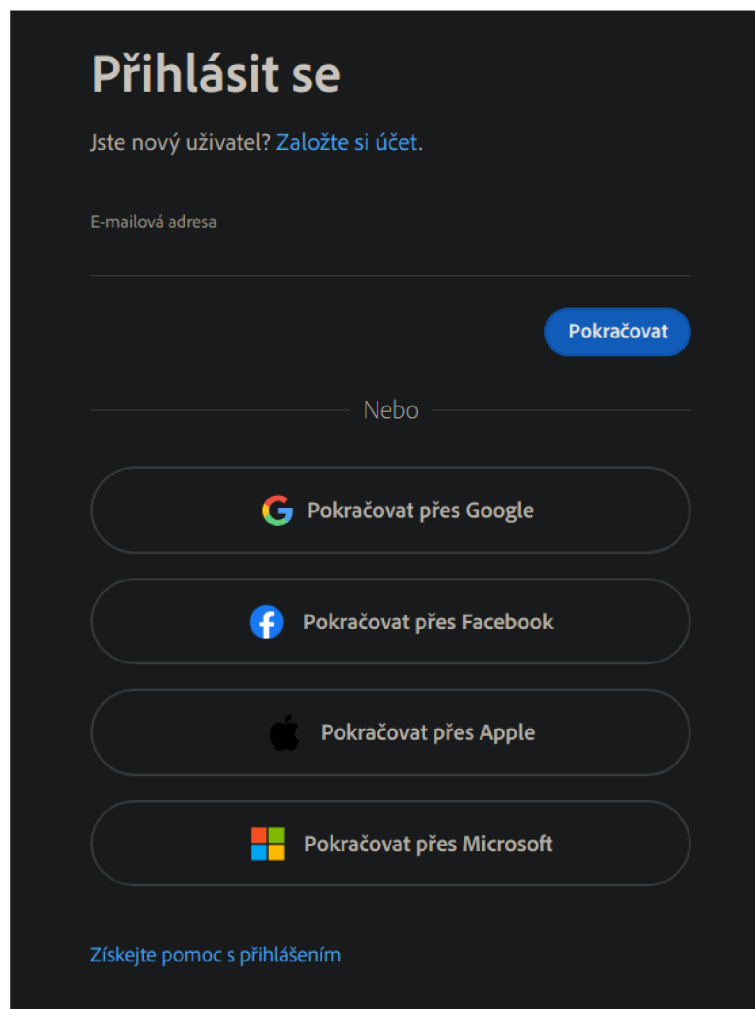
Přihlásit se

Jste nový uživatel? Založte si účet.

E-mailová adresa

Pokračovat

Nebo

Pokračovat přes Google

Pokračovat přes Facebook

Pokračovat přes Apple

Pokračovat přes Microsoft

Získejte pomoc s přihlášením